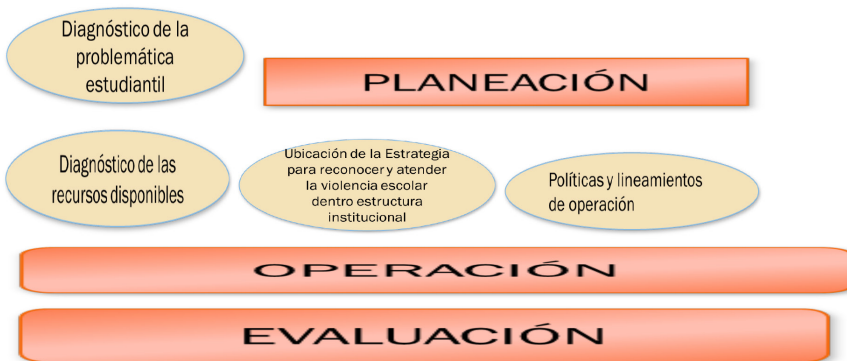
Diagnóstico de la problemática estudiantil

PLANEACIÓN

Diagnóstico de las recursos disponibles

Ubicación de la Estrategia para reconocer y atender la violencia escolar dentro estructura institucional

Políticas y lineamientos de operación

OPERACIÓN

EVALUACIÓN